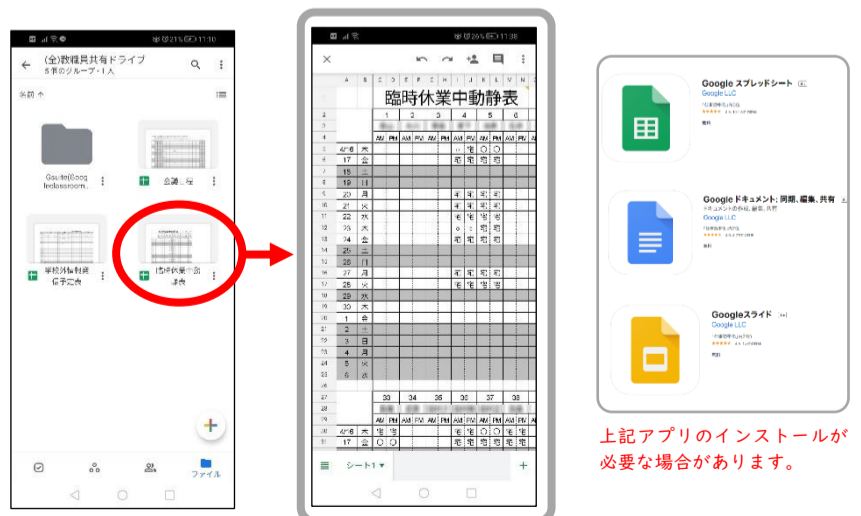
(全)教職員共有ドライブ
5件のグループ・1人

名前

Goolle(Goog leclassroom...

会議日程

学校休業期間信予定表

臨時休業中勤静表

ファイル

臨時休業中動静表

| | | 1 | | 2 | | 3 | | 4 | | 5 | | 6 | |
|---|---|---|---|---|---|---|---|---|---|---|---|---|---|
| | | AM | PM | AM | PM | AM | PM | AM | PM | AM | PM | AM | PM |
| 4/16 | 木 | | | | | | | | 宅 | 〇 | 〇 | | |
| 17 | 金 | | | | | | | 宅 | 宅 | 宅 | 宅 | | |
| 18 | 土 | | | | | | | | | | | | |
| 19 | 日 | | | | | | | | | | | | |
| 20 | 月 | | | | | | | 宅 | 宅 | 宅 | 宅 | | |
| 21 | 火 | | | | | | | 宅 | 宅 | 宅 | 宅 | | |
| 22 | 水 | | | | | | | 宅 | 宅 | 宅 | 宅 | | |
| 23 | 木 | | | | | | | 〇 | 〇 | 宅 | 宅 | | |
| 24 | 金 | | | | | | | 宅 | 宅 | 宅 | 宅 | | |
| 25 | 土 | | | | | | | | | | | | |
| 26 | 日 | | | | | | | | | | | | |
| 27 | 月 | | | | | | | 宅 | 宅 | 宅 | 宅 | | |
| 28 | 火 | | | | | | | 宅 | 宅 | 宅 | 宅 | | |
| 29 | 水 | | | | | | | | | | | | |
| 30 | 木 | | | | | | | | | | | | |
| 1 | 金 | | | | | | | | | | | | |
| 2 | 土 | | | | | | | | | | | | |
| 3 | 日 | | | | | | | | | | | | |
| 4 | 月 | | | | | | | | | | | | |
| 5 | 火 | | | | | | | | | | | | |
| 6 | 水 | | | | | | | | | | | | |

| | | 33 | | 34 | | 35 | | 36 | | 37 | | 38 | |
|---|---|---|---|---|---|---|---|---|---|---|---|---|---|
| | | AM | PM | AM | PM | AM | PM | AM | PM | AM | PM | AM | PM |
| 4/16 | 木 | 宅 | 宅 | | | | | 宅 | 宅 | 宅 | 宅 | 宅 | 宅 |
| 17 | 金 | 〇 | 〇 | | | | | 宅 | 宅 | 宅 | 宅 | 宅 | 宅 |

シート1

Google スプレッドシート
Google LLC

Google ドキュメント: 同期、編集、共有
Google LLC

Googleスライド
Google LLC

上記アプリのインストールが必要な場合があります。